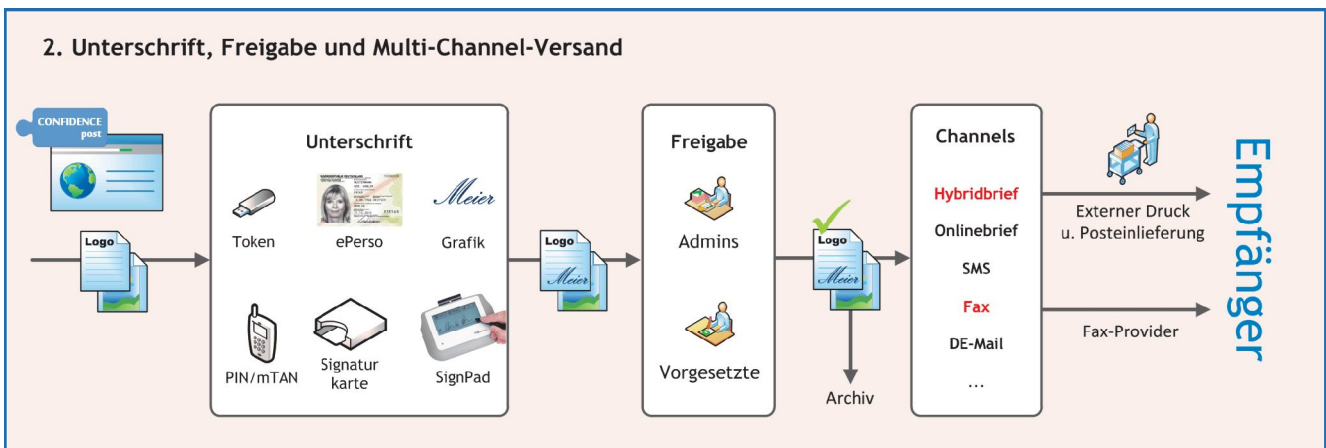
2. Unterschrift, Freigabe und Multi-Channel-Versand

CONFIDENCE post

Logo

Unterschrift

Token

ePerso

Meier

Grafik

PIN/mTAN

Signatur karte

SignPad

Logo

Meier

Freigabe

Admins

Vorgesetzte

Logo

Meier

Archiv

Channels

Hybridbrief

Onlinebrief

SMS

Fax

DE-Mail

...

Externer Druck u. Posteinlieferung

Fax-Provider

Empfänger